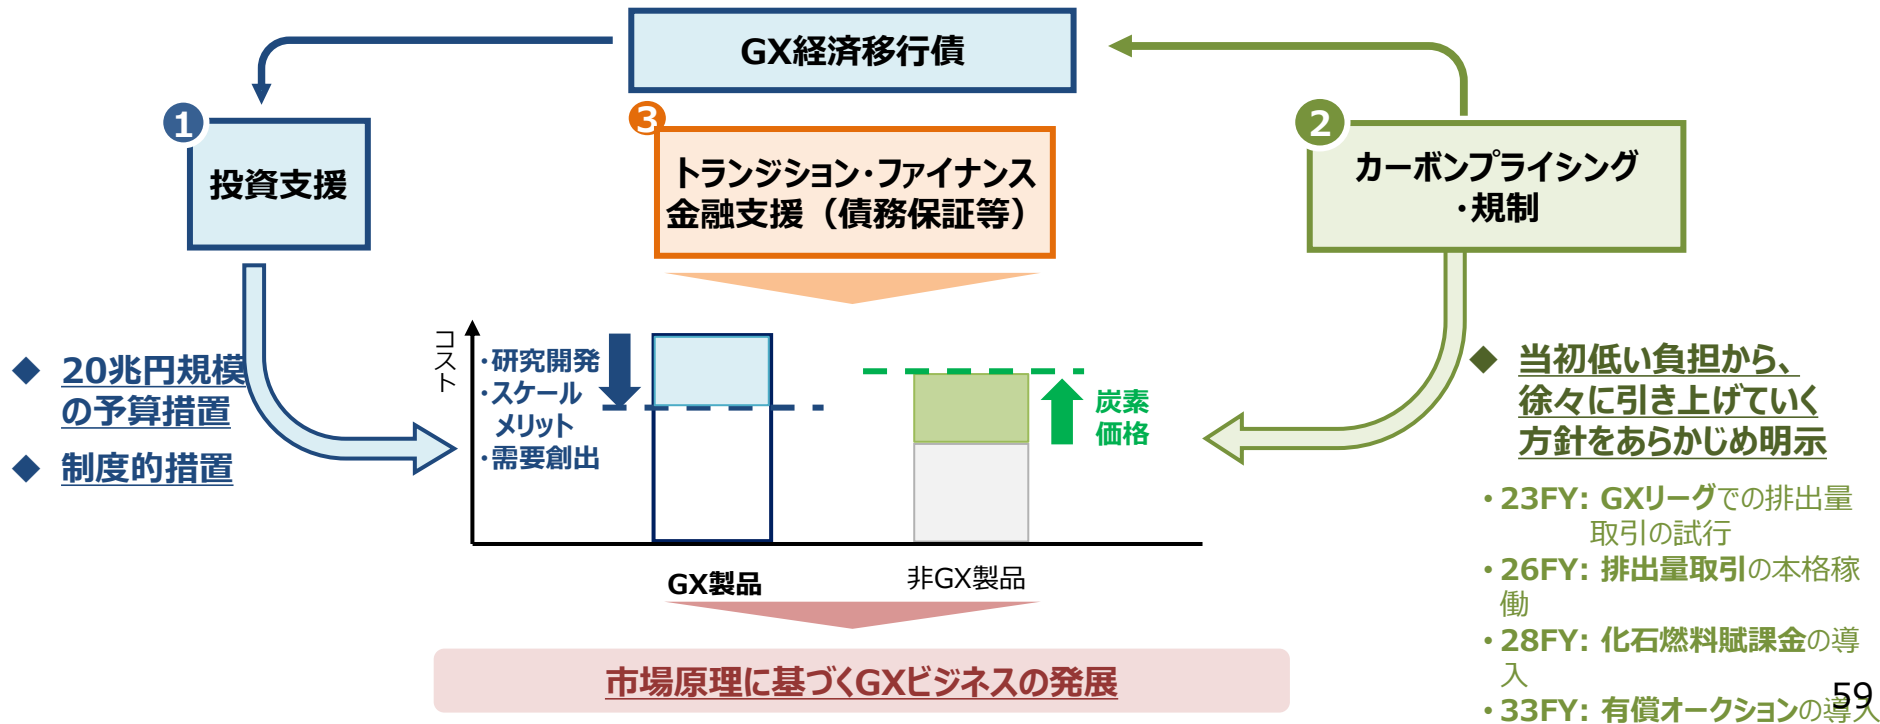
GX経済移行債

1
投資支援

3
トランジション・ファイナンス
金融支援（債務保証等）

2
カーボンプライシング
・規制

◆ 20兆円規模の予算措置
◆ 制度的措置

コスト
・研究開発
・スケールメリット
・需要創出

炭素価格

GX製品
非GX製品

◆ 当初低い負担から、徐々に引き上げていく方針をあらかじめ明示

・23FY: GXリーグでの排出量取引の試行
・26FY: 排出量取引の本格稼働
・28FY: 化石燃料賦課金の導入
・33FY: 有償オークションの導入

市場原理に基づくGXビジネスの発展

59